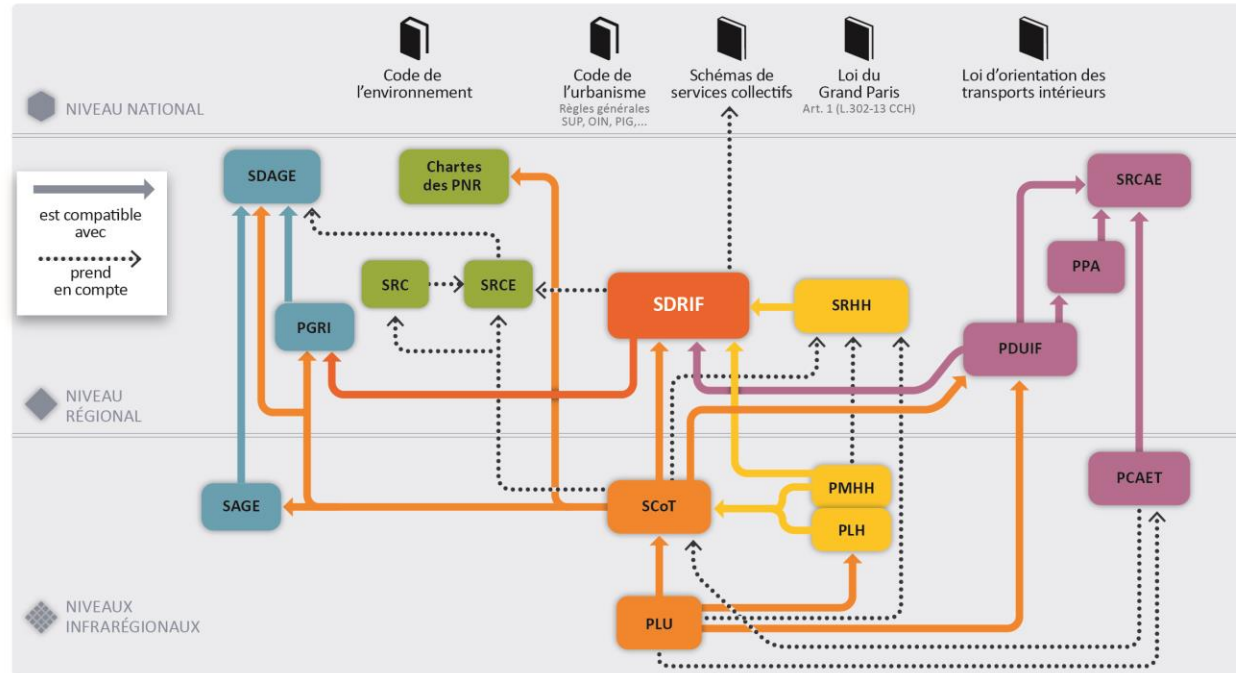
Code de l'environnement

Code de l'urbanisme
Règles générales SUP, OIN, PIG,...

Schémas de services collectifs

Loi du Grand Paris
Art. 1 (L.302-13 CCH)

Loi d'orientation des transports intérieurs

NIVEAU NATIONAL

est compatible avec

prend en compte

SDAGE

Chartes des PNR

SRCAE

PPA

SRC

SRCE

SDRIF

SRHH

PGRI

PDUIF

NIVEAU RÉGIONAL

SAGE

SCoT

PMHH

PLH

PCAET

NIVEAUX INFRARÉGIONAUX

PLU